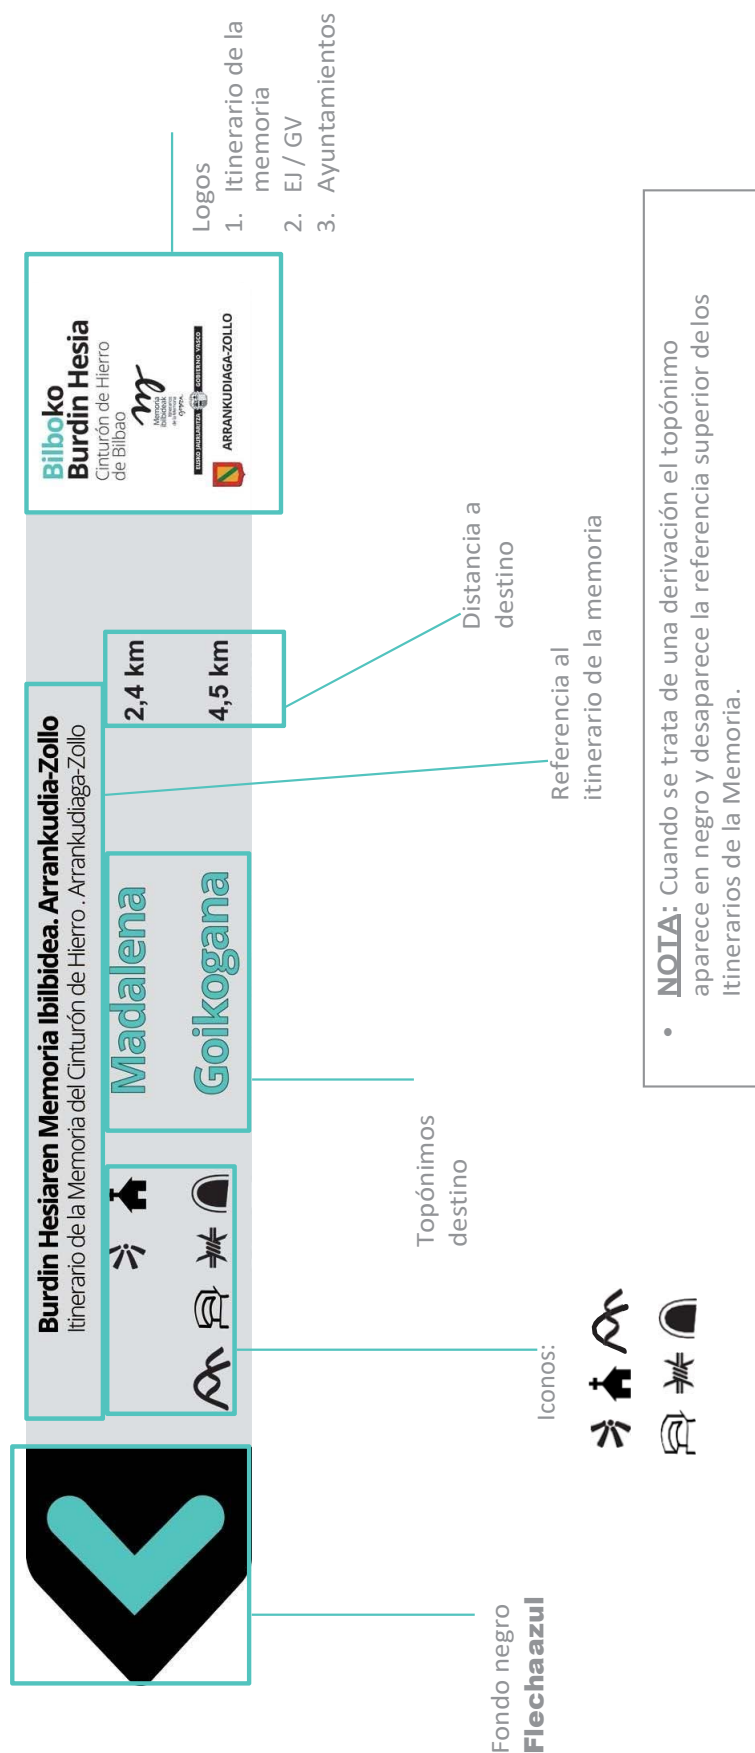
Burdin Hesiaren Memoria Ibilbidea. Arrankudia-Zollo
Itinerario de la Memoria del Cinturón de Hierro. Arrankudiaga-Zollo

Madalena 2,4 km
Goikogana 4,5 km

Bilboko Burdin Hesia
Cinturón de Hierro de Bilbao

Memoria Ibilbideak

EUSKO JAURLARITZA GOBIERNO VASCO

ARRANKUDIAGA-ZOLLO

Logos
1. Itinerario de la memoria
2. EJ / GV
3. Ayuntamientos

Distancia a destino

Referencia al itinerario de la memoria

Topónimos destino

Iconos:

Fondo negro
Flechaazul

• NOTA: Cuando se trata de una derivación el topónimo aparece en negro y desaparece la referencia superior de los Itinerarios de la Memoria.